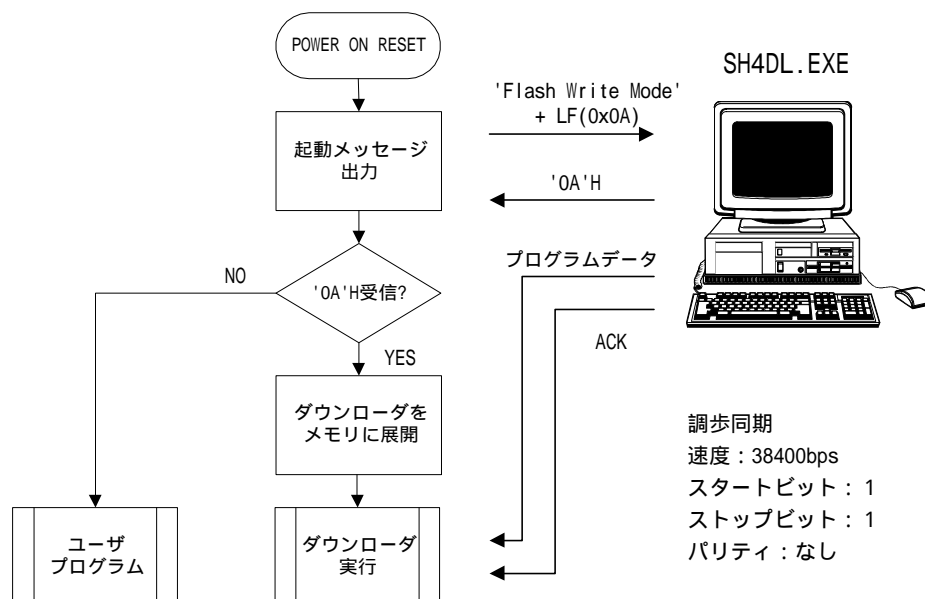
POWER ON RESET

SH4DL.EXE

'Flash Write Mode' + LF(0x0A)

起動メッセージ出力

'0A'H

プログラムデータ

NO

'0A'H受信?

ACK

YES

ダウンローダをメモリに展開

調歩同期
速度：38400bps
スタートビット：1
ストップビット：1
パリティ：なし

ユーザプログラム

ダウンローダ実行